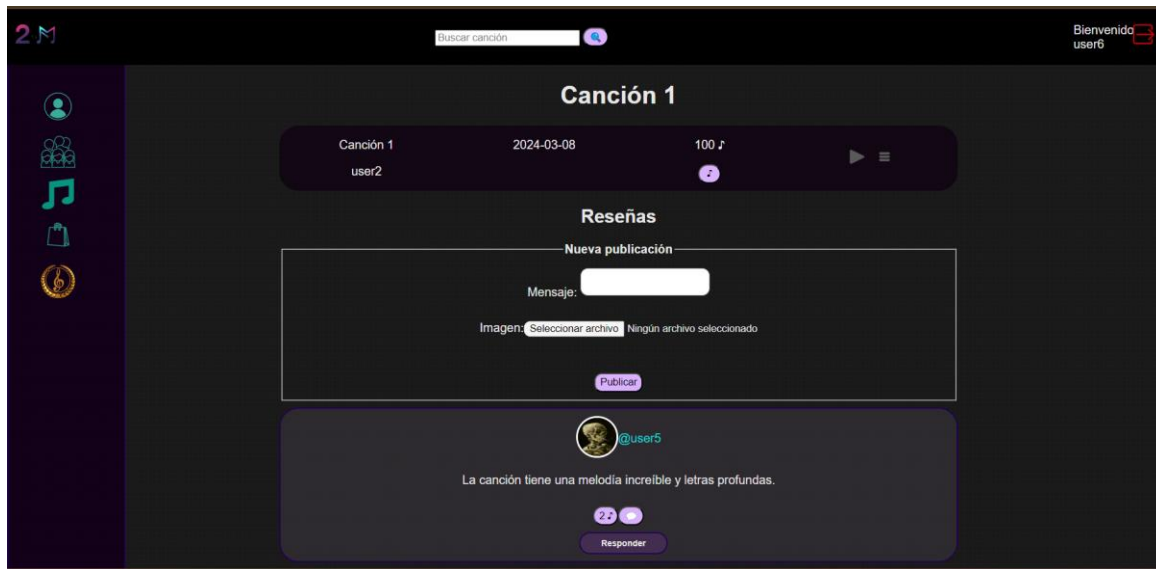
2M

Buscar canción

Bienvenido user6

Canción 1

Canción 1
user2

2024-03-08

100 ♪

Reseñas

Nueva publicación

Mensaje:

Imagen: Seleccionar archivo Ningún archivo seleccionado

Publicar

@user5

La canción tiene una melodía increíble y letras profundas.

2♪

Responder